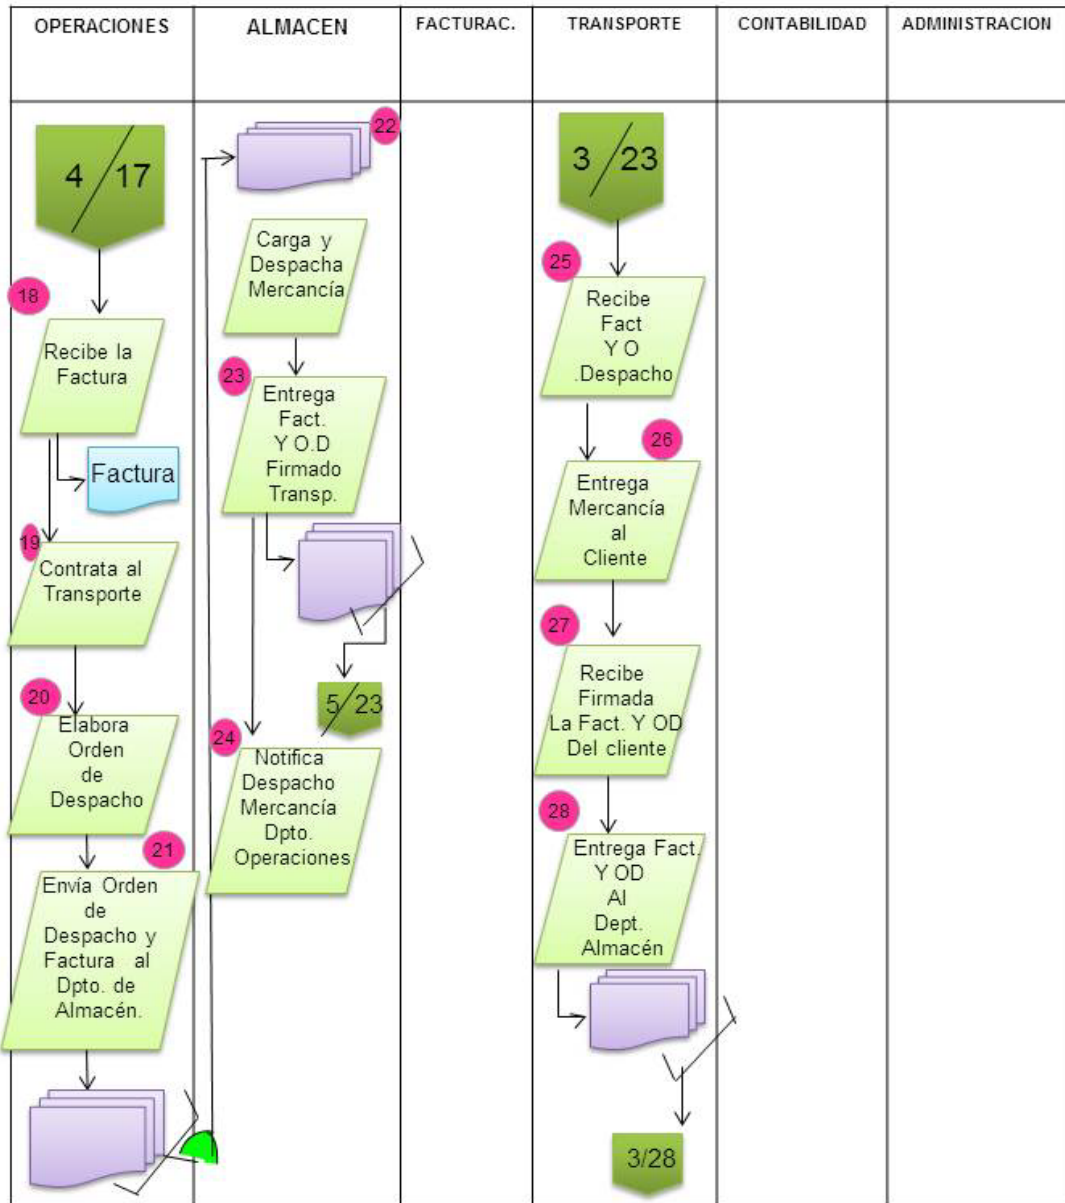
| OPERACIONES | ALMACEN | FACTURAC. | TRANSPORTE | CONTABILIDAD | ADMINISTRACION |
|---|---|---|---|---|---|

4/17

18

Recibe la Factura

Factura

19

Contrata al Transporte

20

Elabora Orden de Despacho

21

Envía Orden de Despacho y Factura al Dpto. de Almacén.

22

Carga y Despacha Mercancía

23

Entrega Fact. Y O.D Firmado Transp.

5/23

24

Notifica Despacho Mercancía Dpto. Operaciones

3/23

25

Recibe Fact Y O .Despacho

26

Entrega Mercancía al Cliente

27

Recibe Firmada La Fact. Y OD Del cliente

28

Entrega Fact. Y OD Al Dept. Almacén

3/28